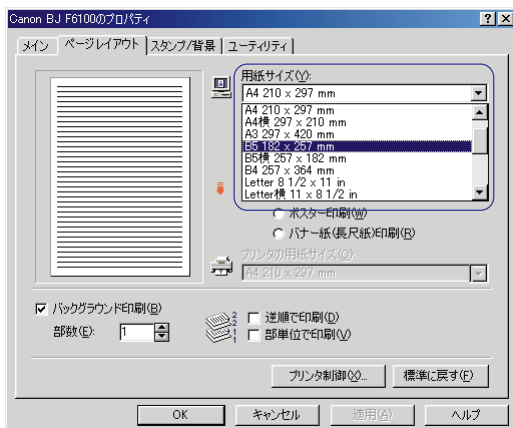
Canon BJ F6100のプロパティ ? ×

メイン ページレイアウト スタンプ/背景 ユーティリティ

用紙サイズ(V):
A4 210 x 297 mm
A4 210 x 297 mm
A4横 297 x 210 mm
A3 297 x 420 mm
B5 182 x 257 mm
B5横 257 x 182 mm
B4 257 x 364 mm
Letter 8 1/2 x 11 in
Letter横 11 x 8 1/2 in

ポスター印刷(W)
バナー紙(長尺紙)印刷(R)

プリンタの用紙サイズ(O):
A4 210 x 297 mm

☑ バックグラウンド印刷(B)
部数(E): 1

☐ 逆順で印刷(D)
☐ 部単位で印刷(V)

プリンタ制御(X)... 標準に戻す(F)

OK キャンセル 適用(A) ヘルプ